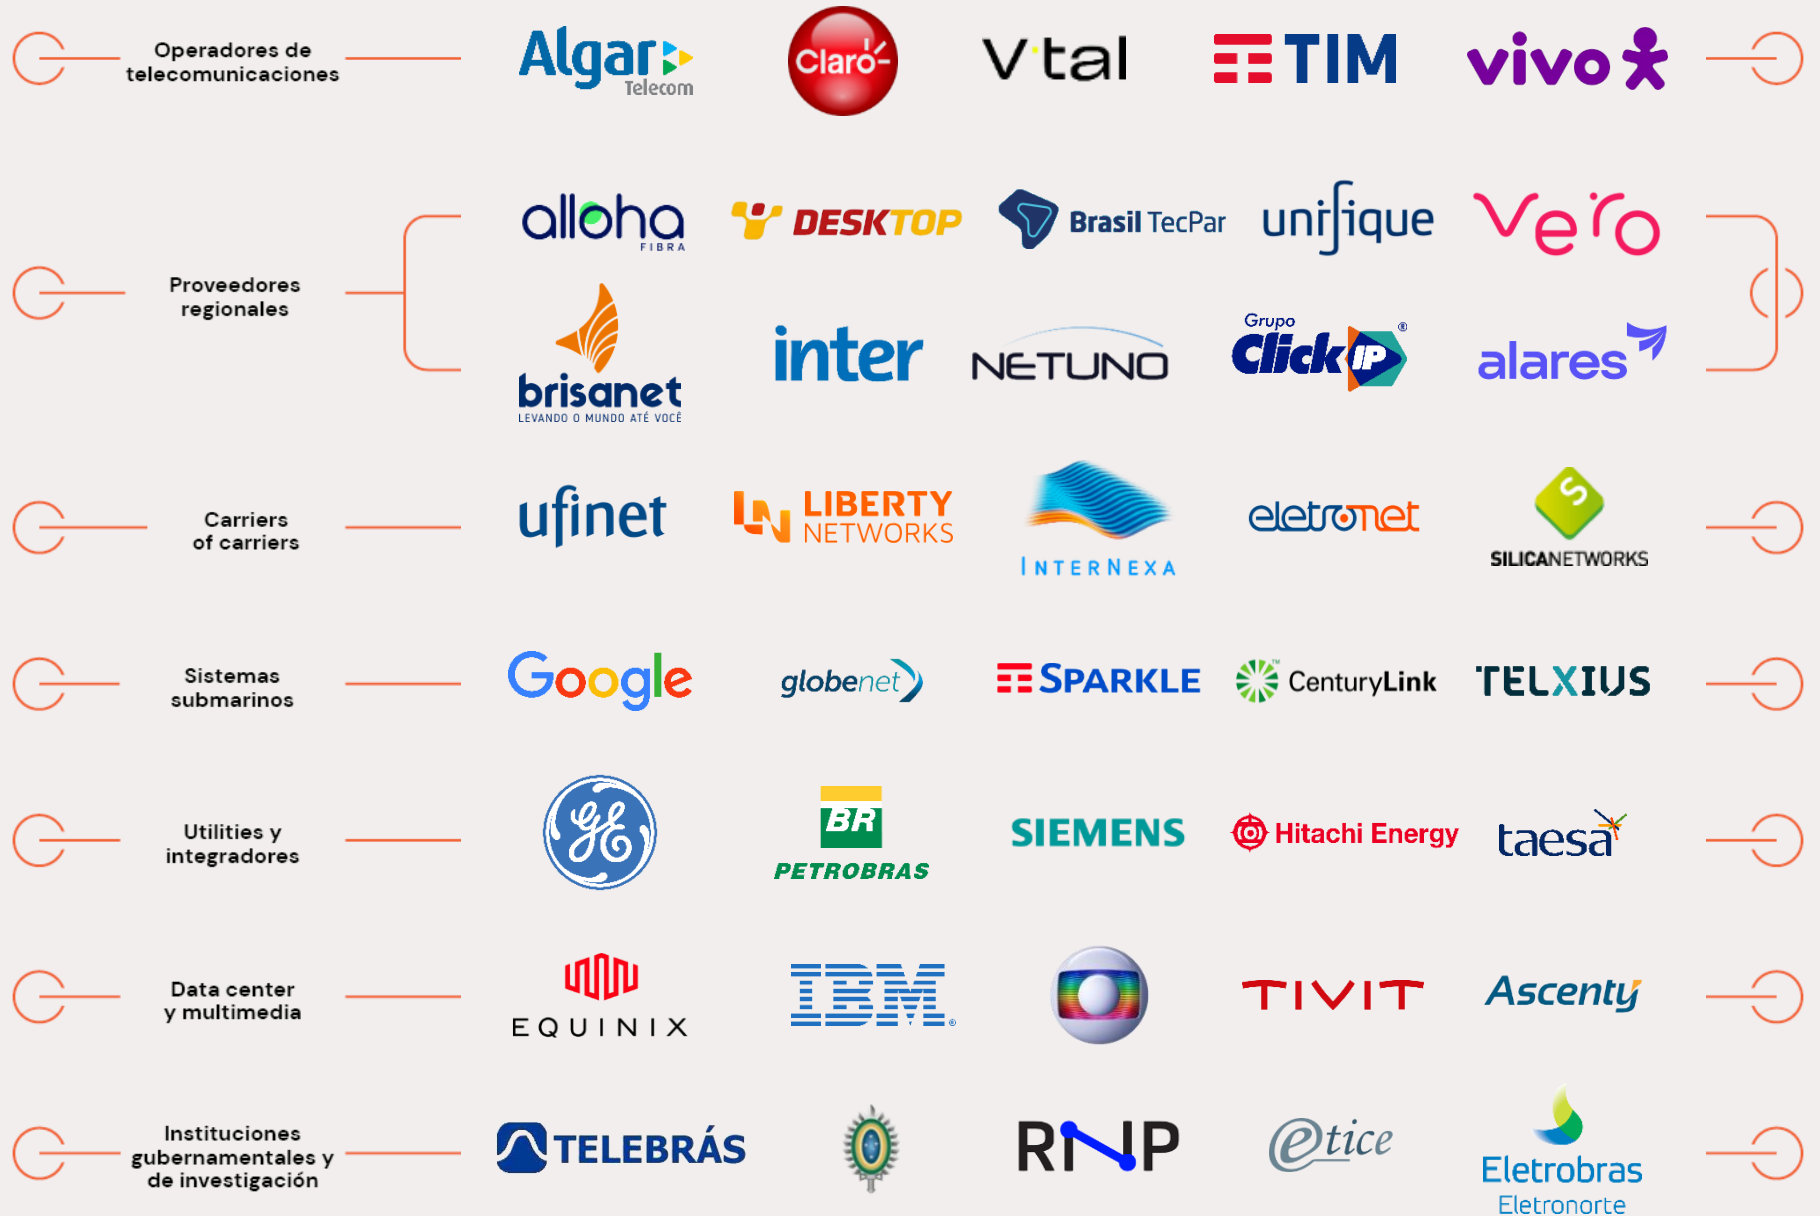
Operadores de telecomunicaciones

Algar Telecom

Claro

V.tal

TIM

vivo

Proveedores regionales

alloha FIBRA

DESKTOP

Brasil TecPar

unifique

Vero

brisanet LEVANDO O MUNDO ATÉ VOCÊ

inter

NETUNO

Grupo Click IP

alares

Carriers of carriers

ufinet

LIBERTY NETWORKS

INTERNEXA

eletronet

SILICANETWORKS

Sistemas submarinos

Google

globenet

SPARKLE

CenturyLink

TELXIUS

Utilities y integradores

GE

BR PETROBRAS

SIEMENS

Hitachi Energy

taesa

Data center y multimedia

EQUINIX

IBM

TIVIT

Ascenty

Instituciones gubernamentales y de investigación

TELEBRÁS

RNP

etice

Eletrobras Eletronorte